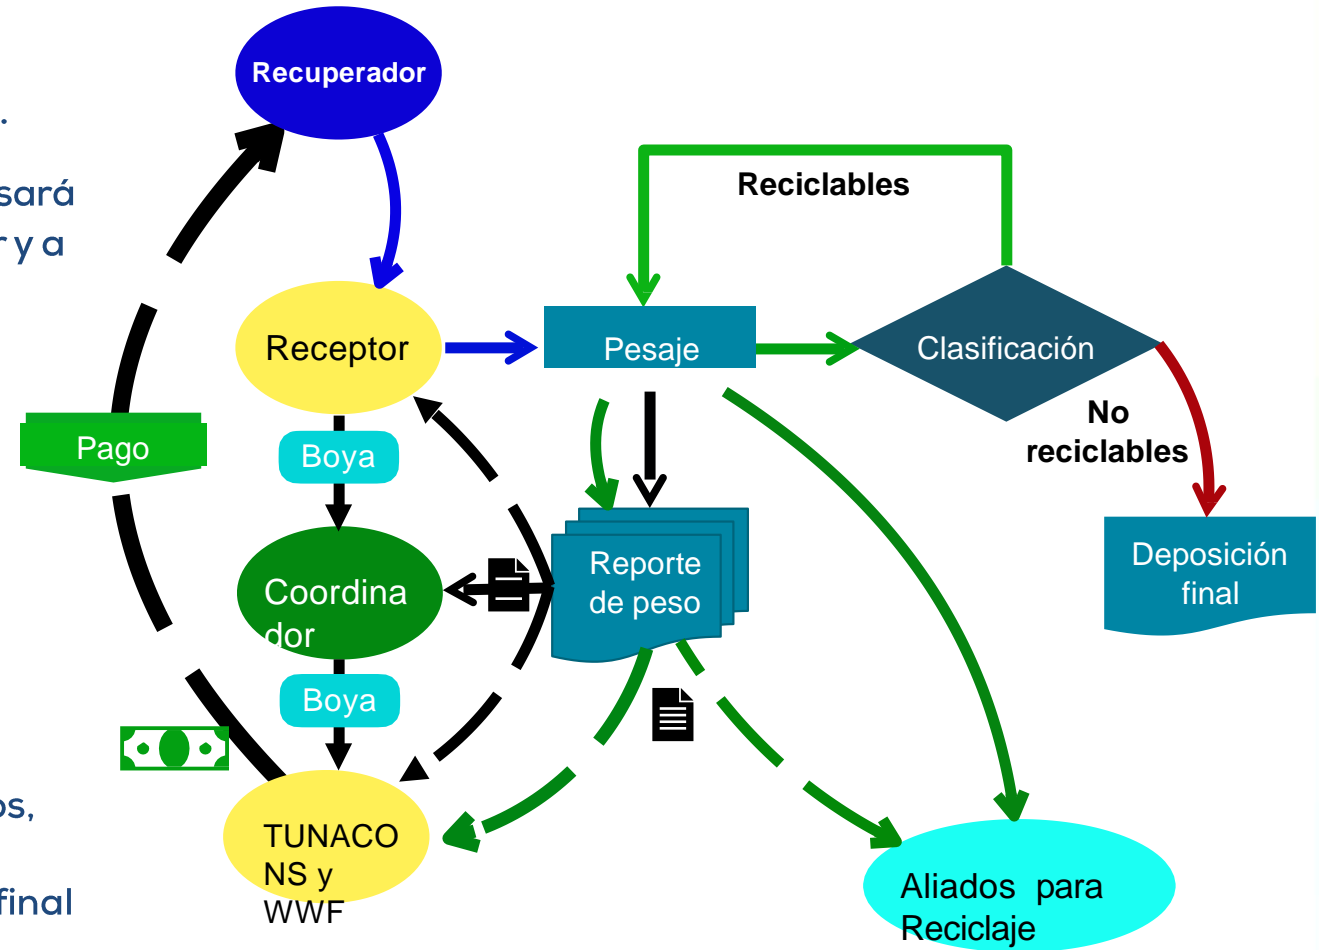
.
sará
r y a
os,
final

Recuperador

Reciclables

Receptor

Pesaje

Clasificación

Pago

Boya

No reciclables

Coordinador

Reporte de peso

Deposición final

Boya

TUNACONS y WWF

Aliados para Reciclaje